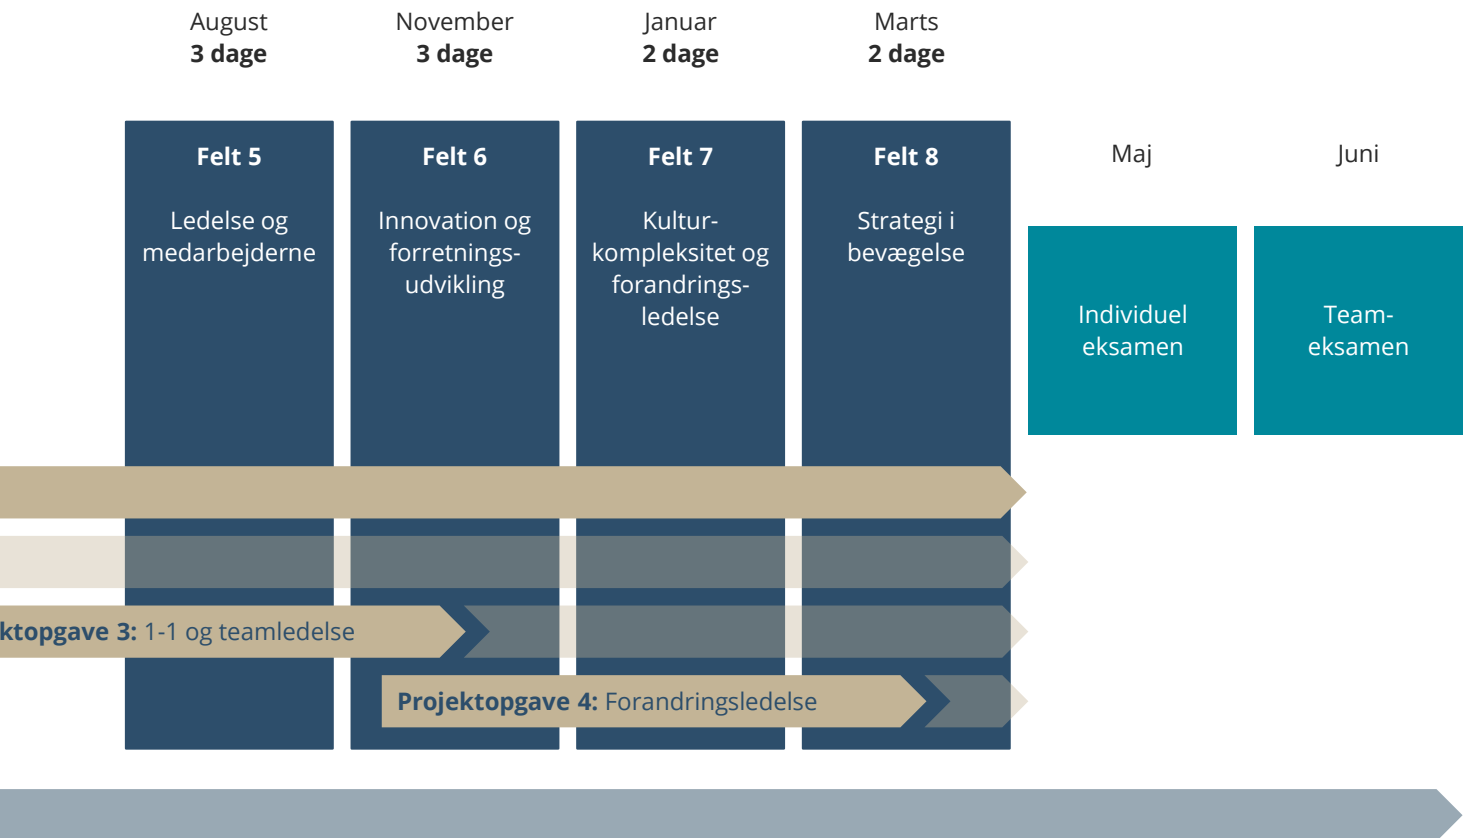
August
**3 dage**

November
**3 dage**

Januar
**2 dage**

Marts
**2 dage**

**Felt 5**
Ledelse og medarbejderne

**Felt 6**
Innovation og forretningsudvikling

**Felt 7**
Kulturkompleksitet og forandringsledelse

**Felt 8**
Strategi i bevægelse

Maj
Individuel eksamen

Juni
Team-eksamen

**ktopgave 3:** 1-1 og teamledelse

**Projektopgave 4:** Forandringsledelse